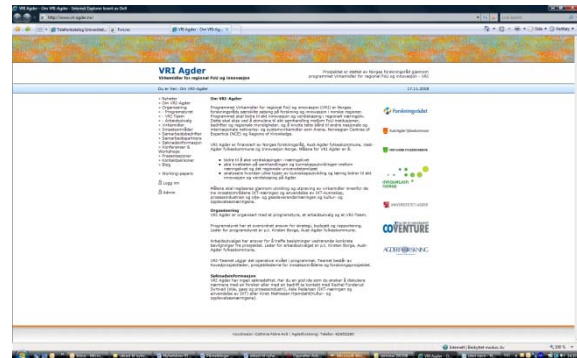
VRI Agder - Om VRI Agder - Internet Explorer levert av Dell

http://www.vri-agder.no/

VRI Agder - Om VRI Agder

VRI Agder
Virkemidler for regional FoU og innovasjon

Prosjektet er støttet av Norges forskningsråd gjennom programmet Virkemidler for regional FoU og innovasjon - VRI

Du er her: Om VRI Agder

17.11.2008

Om VRI Agder

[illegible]

Organisering

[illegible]

Spissområder

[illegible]

Forskningsrådet

AUST-AGDER FYLKESKOMMUNE

VEST-AGDER FYLKESKOMMUNE

VRI-AGDER

UNIVERSITETET I AGDER

COVENTURE

AGDERFORSKNING

Internett | Beskyttet modus: På

100 %